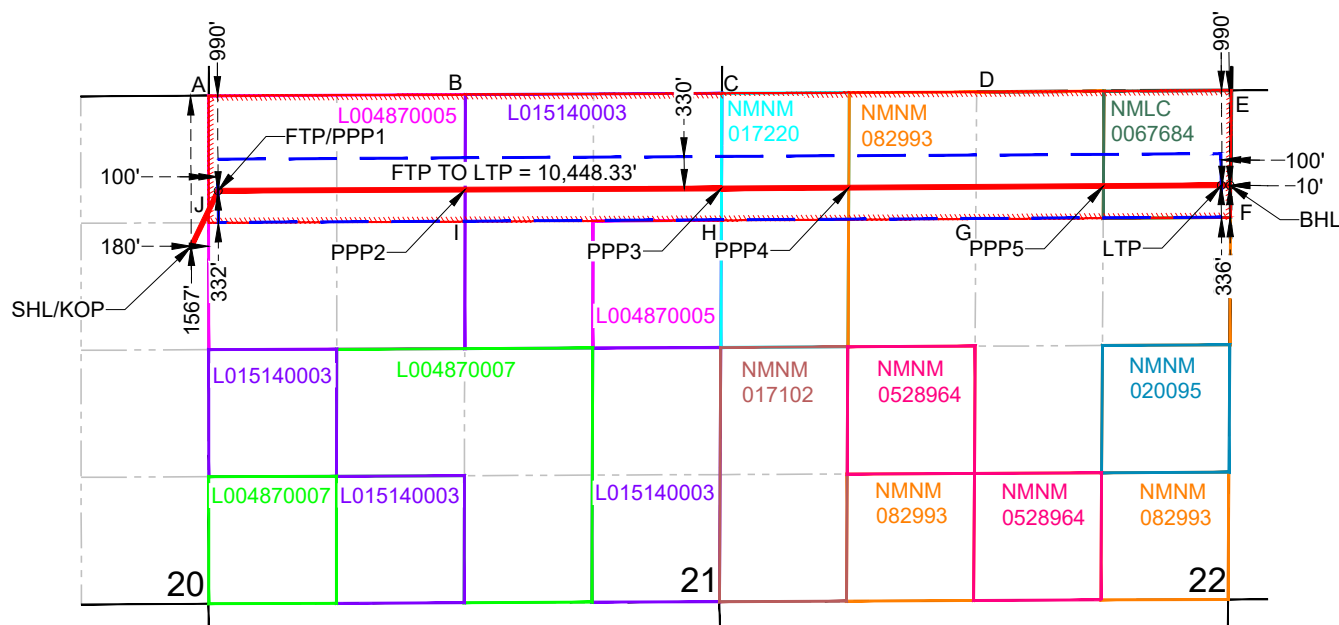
990'
A
B
330'
C
D
990'
E
L004870005
L015140003
NMNM 017220
NMNM 082993
NMLC 0067684
FTP/PPP1
100'
FTP TO LTP = 10,448.33'
100'
10'
J
F
BHL
I
H
G
180'
PPP2
PPP3
PPP4
PPP5
LTP
332'
336'
SHL/KOP
1567'
L004870005
L015140003
L004870007
NMNM 017102
NMNM 0528964
NMNM 020095
L004870007
L015140003
L015140003
NMNM 082993
NMNM 0528964
NMNM 082993
20
21
22